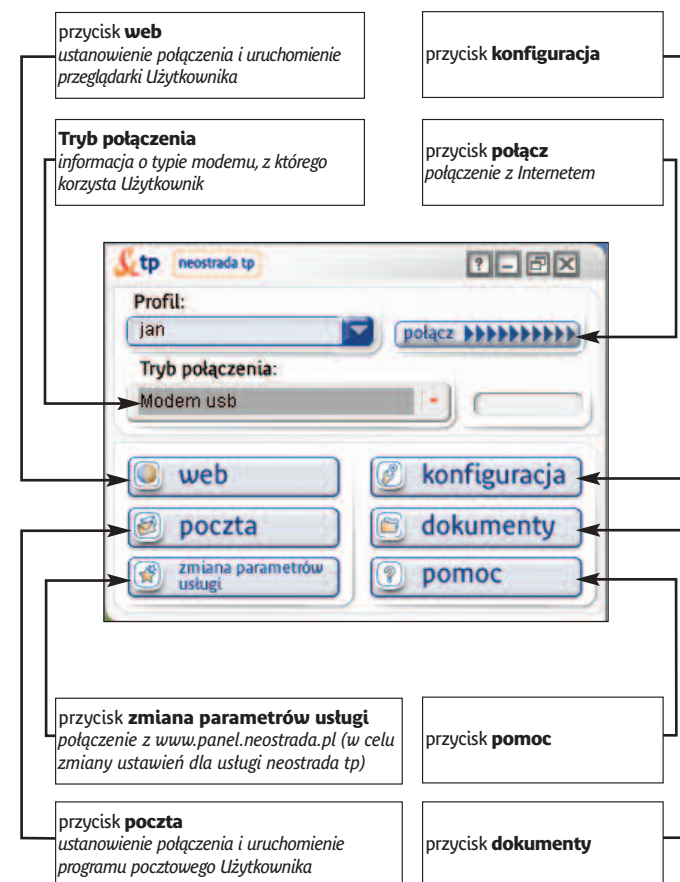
przycisk **web**
*ustanowienie połączenia i uruchomienie przeglądarki Użytkownika*

przycisk **konfiguracja**

**Tryb połączenia**
*informacja o typie modemu, z którego korzysta Użytkownik*

przycisk **połącz**
*połączenie z Internetem*

tp neostrada tp

? – ×

Profil:

jan

połącz

Tryb połączenia:

Modem usb

web

konfiguracja

poczta

dokumenty

zmiana parametrów usługi

pomoc

przycisk **zmiana parametrów usługi**
*połączenie z www.panel.neostrada.pl (w celu zmiany ustawień dla usługi neostrada tp)*

przycisk **pomoc**

przycisk **poczta**
*ustanowienie połączenia i uruchomienie programu pocztowego Użytkownika*

przycisk **dokumenty**